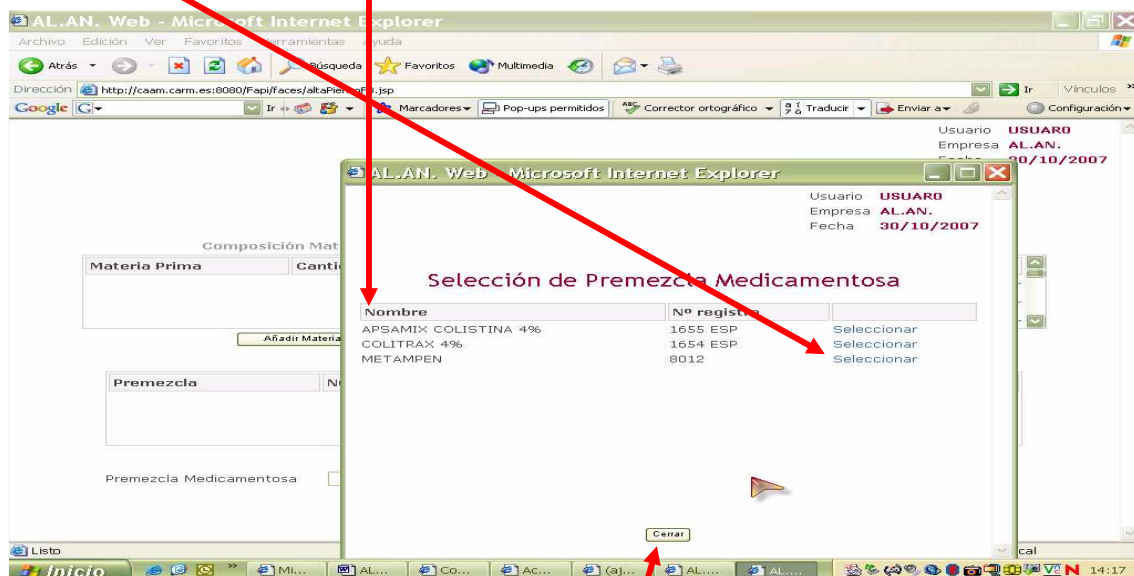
AL.AN. Web - Micr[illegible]oft Internet Explorer

Archivo Edición Ver Favoritos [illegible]erramientas Ayuda

Atrás Búsqueda Favoritos Multimedia

Dirección http://caam.carm.es:8080/Fapi/faces/altaPien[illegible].jsp Ir Vínculos

Google Ir Marcadores Pop-ups permitidos Corrector ortográfico Traducir Enviar a Configuración

Usuario USUARO
Empresa AL.AN.
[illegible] 30/10/2007

Composición Mat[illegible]

| Materia Prima | Canti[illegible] |
|---|---|

Añadir Materia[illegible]

| Premezcla | N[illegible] |
|---|---|

Premezcla Medicamentosa

AL.AN. Web - Microsoft Internet Explorer

Usuario USUARO
Empresa AL.AN.
Fecha 30/10/2007

Selección de Premezcla Medicamentosa

| Nombre | Nº registro | |
|---|---|---|
| APSAMIX COLISTINA 4% | 1655 ESP | Seleccionar |
| COLITRAX 4% | 1654 ESP | Seleccionar |
| METAMPEN | 8012 | Seleccionar |

Cerrar

Listo cal

Inicio Mi... AL... Co... Ac... (aj... AL.... AL.... 14:17